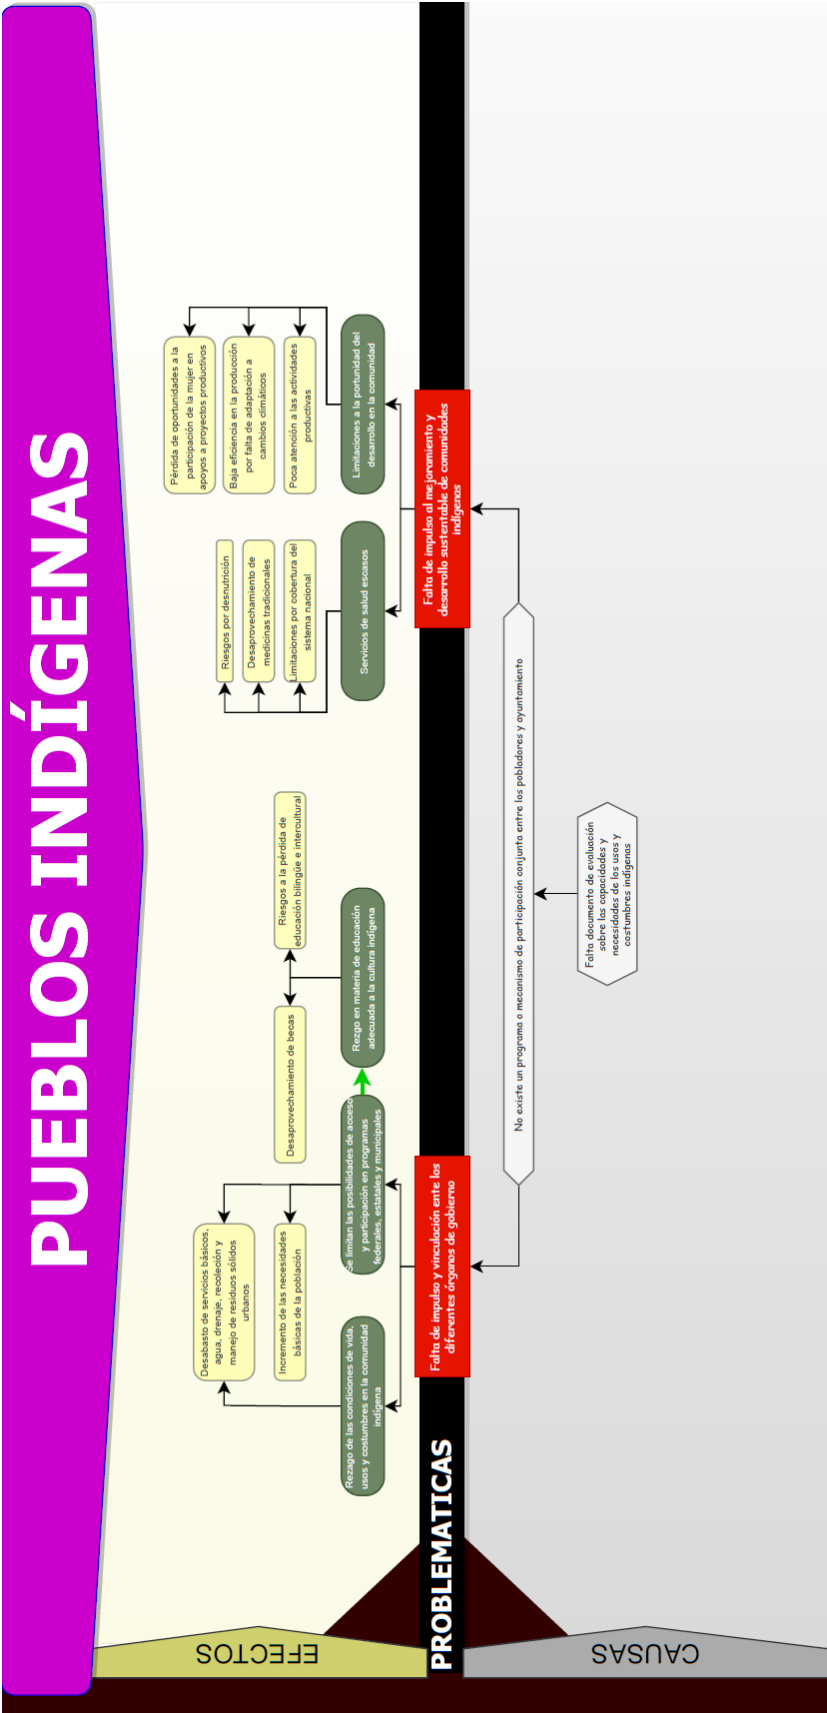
PUEBLOS INDÍGENAS

EFECTOS

PROBLEMATICAS

CAUSAS

Falta de impulso y vinculación entre los diferentes órganos de gobierno

Falta de impulso al mejoramiento y desarrollo sustentable de comunidades indígenas

Rezago de las condiciones de vida, usos y costumbres en la comunidad indígena

Se limitan las posibilidades de acceso y participación en programas federales, estatales y municipales

Rezago en materia de educación adecuada a la cultura indígena

Servicios de salud escasos

Limitaciones a la portunidad del desarrollo en la comunidad

Desabasto de servicios básicos, agua, drenaje, recolección y manejo de residuos sólidos urbanos

Incremento de las necesidades básicas de la población

Desaprovechamiento de becas

Riesgos a la pérdida de educación bilingüe e intercultural

Riesgos por desnutrición

Desaprovechamiento de medicinas tradicionales

Limitaciones por cobertura del sistema nacional

Pérdida de oportunidades a la participación de la mujer en apoyos a proyectos productivos

Baja eficiencia en la producción por falta de adaptación a cambios climáticos

Poca atención a las actividades productivas

No existe un programa o mecanismo de participación conjunta entre los pobladores y ayuntamiento

Falta documento de evaluación sobre las capacidades y necesidades de los usos y costumbres indígenas